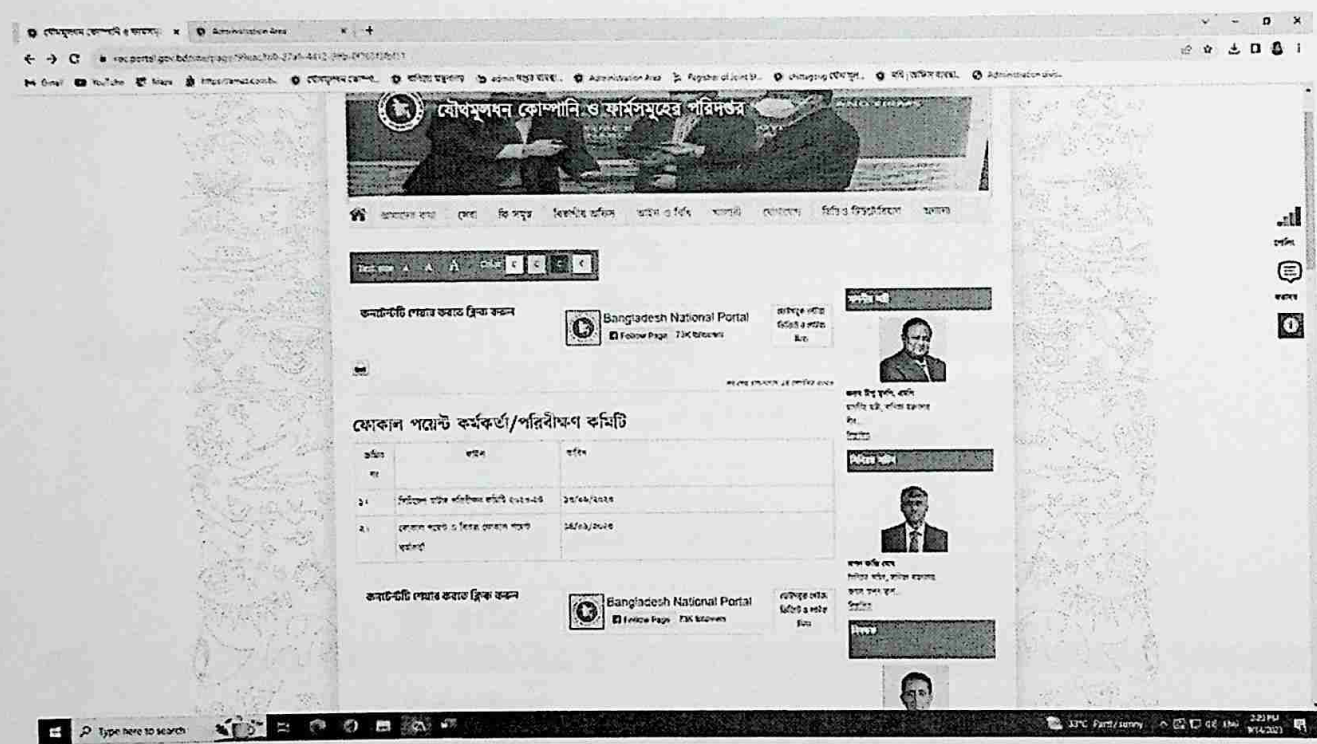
যৌথমূলধন কোম্পানি ও ফার্মসমূহের পরিদপ্তর

আমাদের কথা সেবা কি সমূহ বিভাগীয় অফিস আইন ও বিধি প্রকাশনা যোগাযোগ বিবিধ ও বিজ্ঞপ্তিসমূহ অন্যান্য

কনটেন্টটি শেয়ার করতে ক্লিক করুন

Bangladesh National Portal
Follow Page 73K followers

ফোকাল পয়েন্ট কর্মকর্তা/পরিবীক্ষণ কমিটি

| ক্রমিক নং | শিরোনাম | তারিখ |
|---|---|---|
| ১। | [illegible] | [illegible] |
| ২। | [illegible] | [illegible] |

কনটেন্টটি শেয়ার করতে ক্লিক করুন

Bangladesh National Portal
Follow Page 73K followers

Type here to search